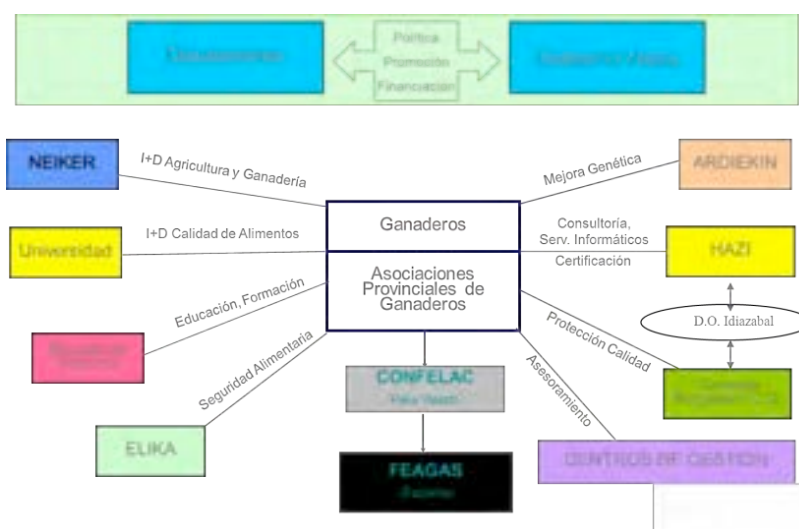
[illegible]

Política
Promoción
Financiación

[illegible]

NEIKER

I+D Agricultura y Ganadería

Mejora Genética

ARDIEKIN

Ganaderos

I+D Calidad de Alimentos

Universidad

Consultoría,
Serv. Informáticos
Certificación

HAZI

Asociaciones Provinciales de Ganaderos

Educación, Formación

D.O. Idiazabal

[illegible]

Protección Calidad

Seguridad Alimentaria

CONFELAC
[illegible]

Asesoramiento

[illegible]

ELIKA

FEAGAS
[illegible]

CENTROS DE GESTION